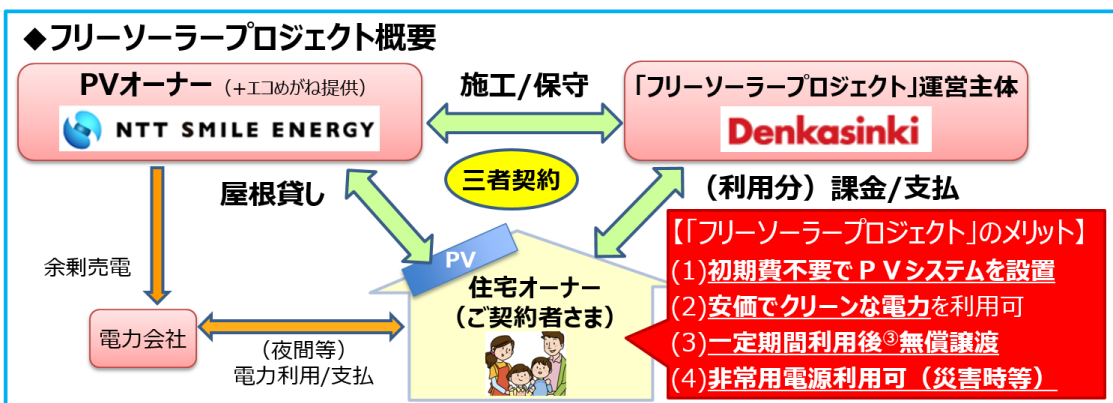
◆フリーソーラープロジェクト概要

PVオーナー（+エコめがね提供）

NTT SMILE ENERGY

施工/保守

「フリーソーラープロジェクト」運営主体

Denkasinki

屋根貸し

三者契約

（利用分）課金/支払

余剰売電

PV

住宅オーナー（ご契約者さま）

【「フリーソーラープロジェクト」のメリット】
(1)初期費不要でＰＶシステムを設置
(2)安価でクリーンな電力を利用可
(3)一定期間利用後③無償譲渡
(4)非常用電源利用可（災害時等）

電力会社

（夜間等）電力利用/支払